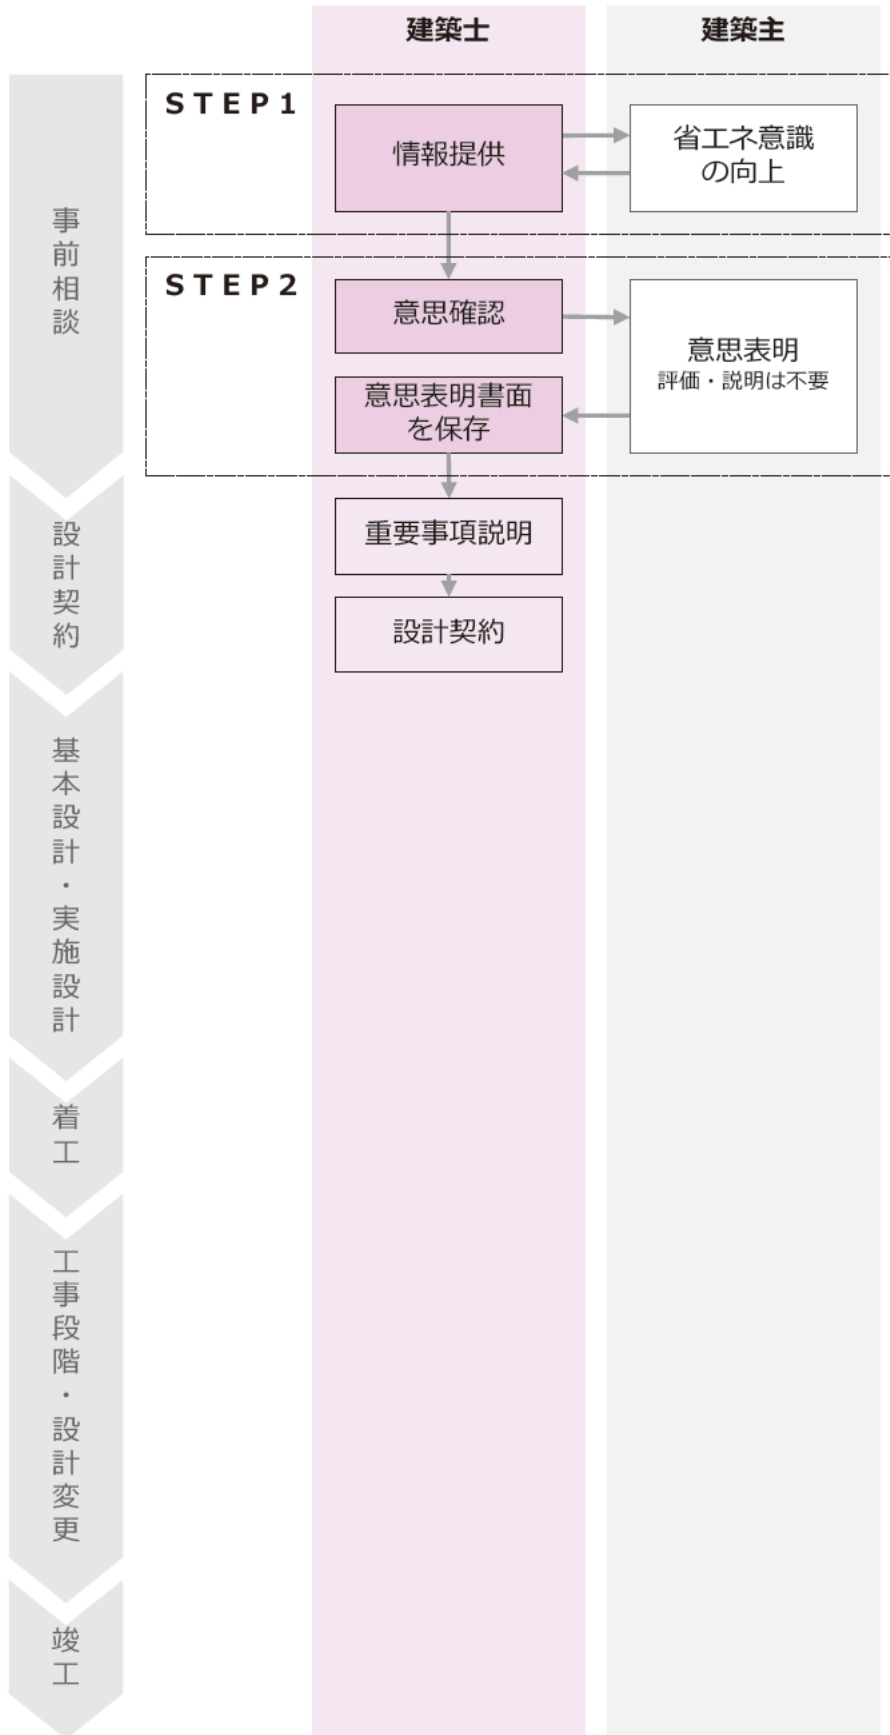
建築士

建築主

事前相談

STEP1

情報提供

省エネ意識の向上

STEP2

意思確認

意思表明
評価・説明は不要

意思表明書面を保存

設計契約

重要事項説明

設計契約

基本設計・実施設計

着工

工事段階・設計変更

竣工